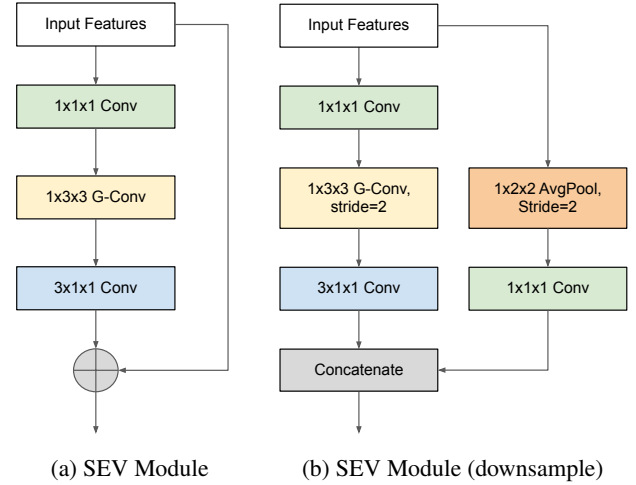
Input Features

1x1x1 Conv

1x3x3 G-Conv

3x1x1 Conv

(a) SEV Module

Input Features

1x1x1 Conv

1x3x3 G-Conv, stride=2

3x1x1 Conv

1x2x2 AvgPool, Stride=2

1x1x1 Conv

Concatenate

(b) SEV Module (downsample)